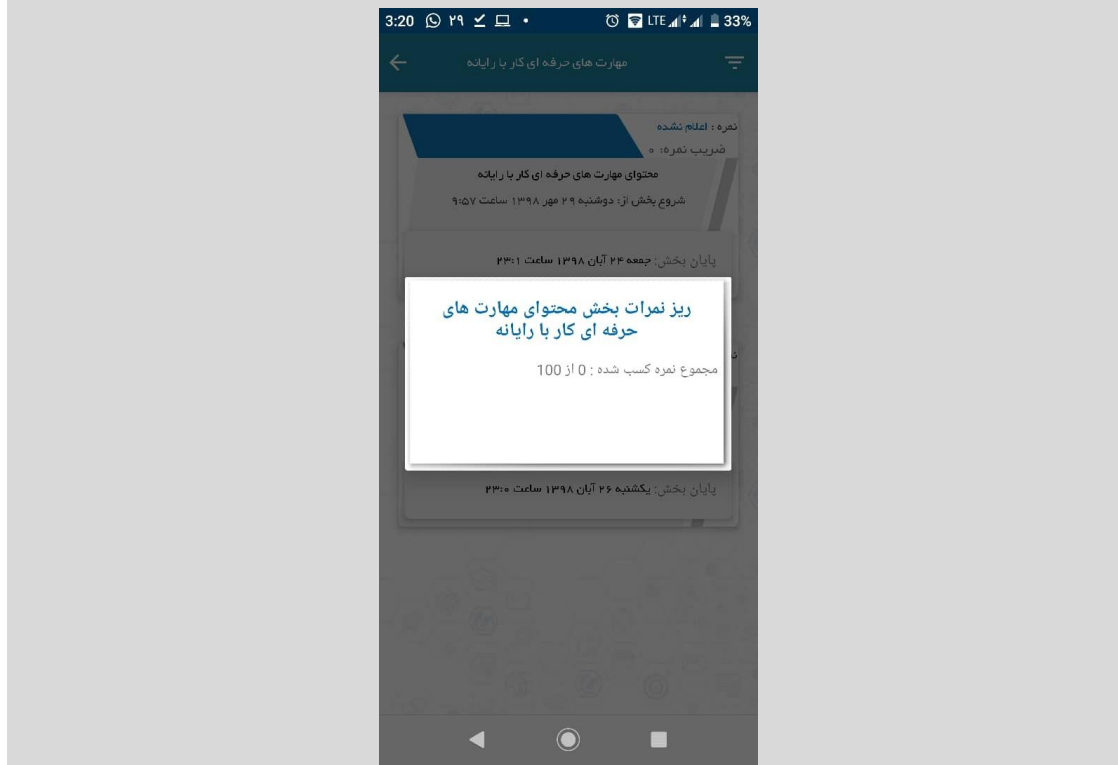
3:20 ۲۹ LTE 33%

مهارت های حرفه ای کار با رایانه

نمره : اعلام نشده
ضریب نمره: ۰

محتوای مهارت های حرفه ای کار با رایانه
شروع بخش از: دوشنبه ۲۹ مهر ۱۳۹۸ ساعت ۹:۵۷

پایان بخش: جمعه ۲۴ آبان ۱۳۹۸ ساعت ۲۳:۱

ریز نمرات بخش محتوای مهارت های حرفه ای کار با رایانه

مجموع نمره کسب شده : 0 از 100

پایان بخش: یکشنبه ۲۶ آبان ۱۳۹۸ ساعت ۲۳:۰